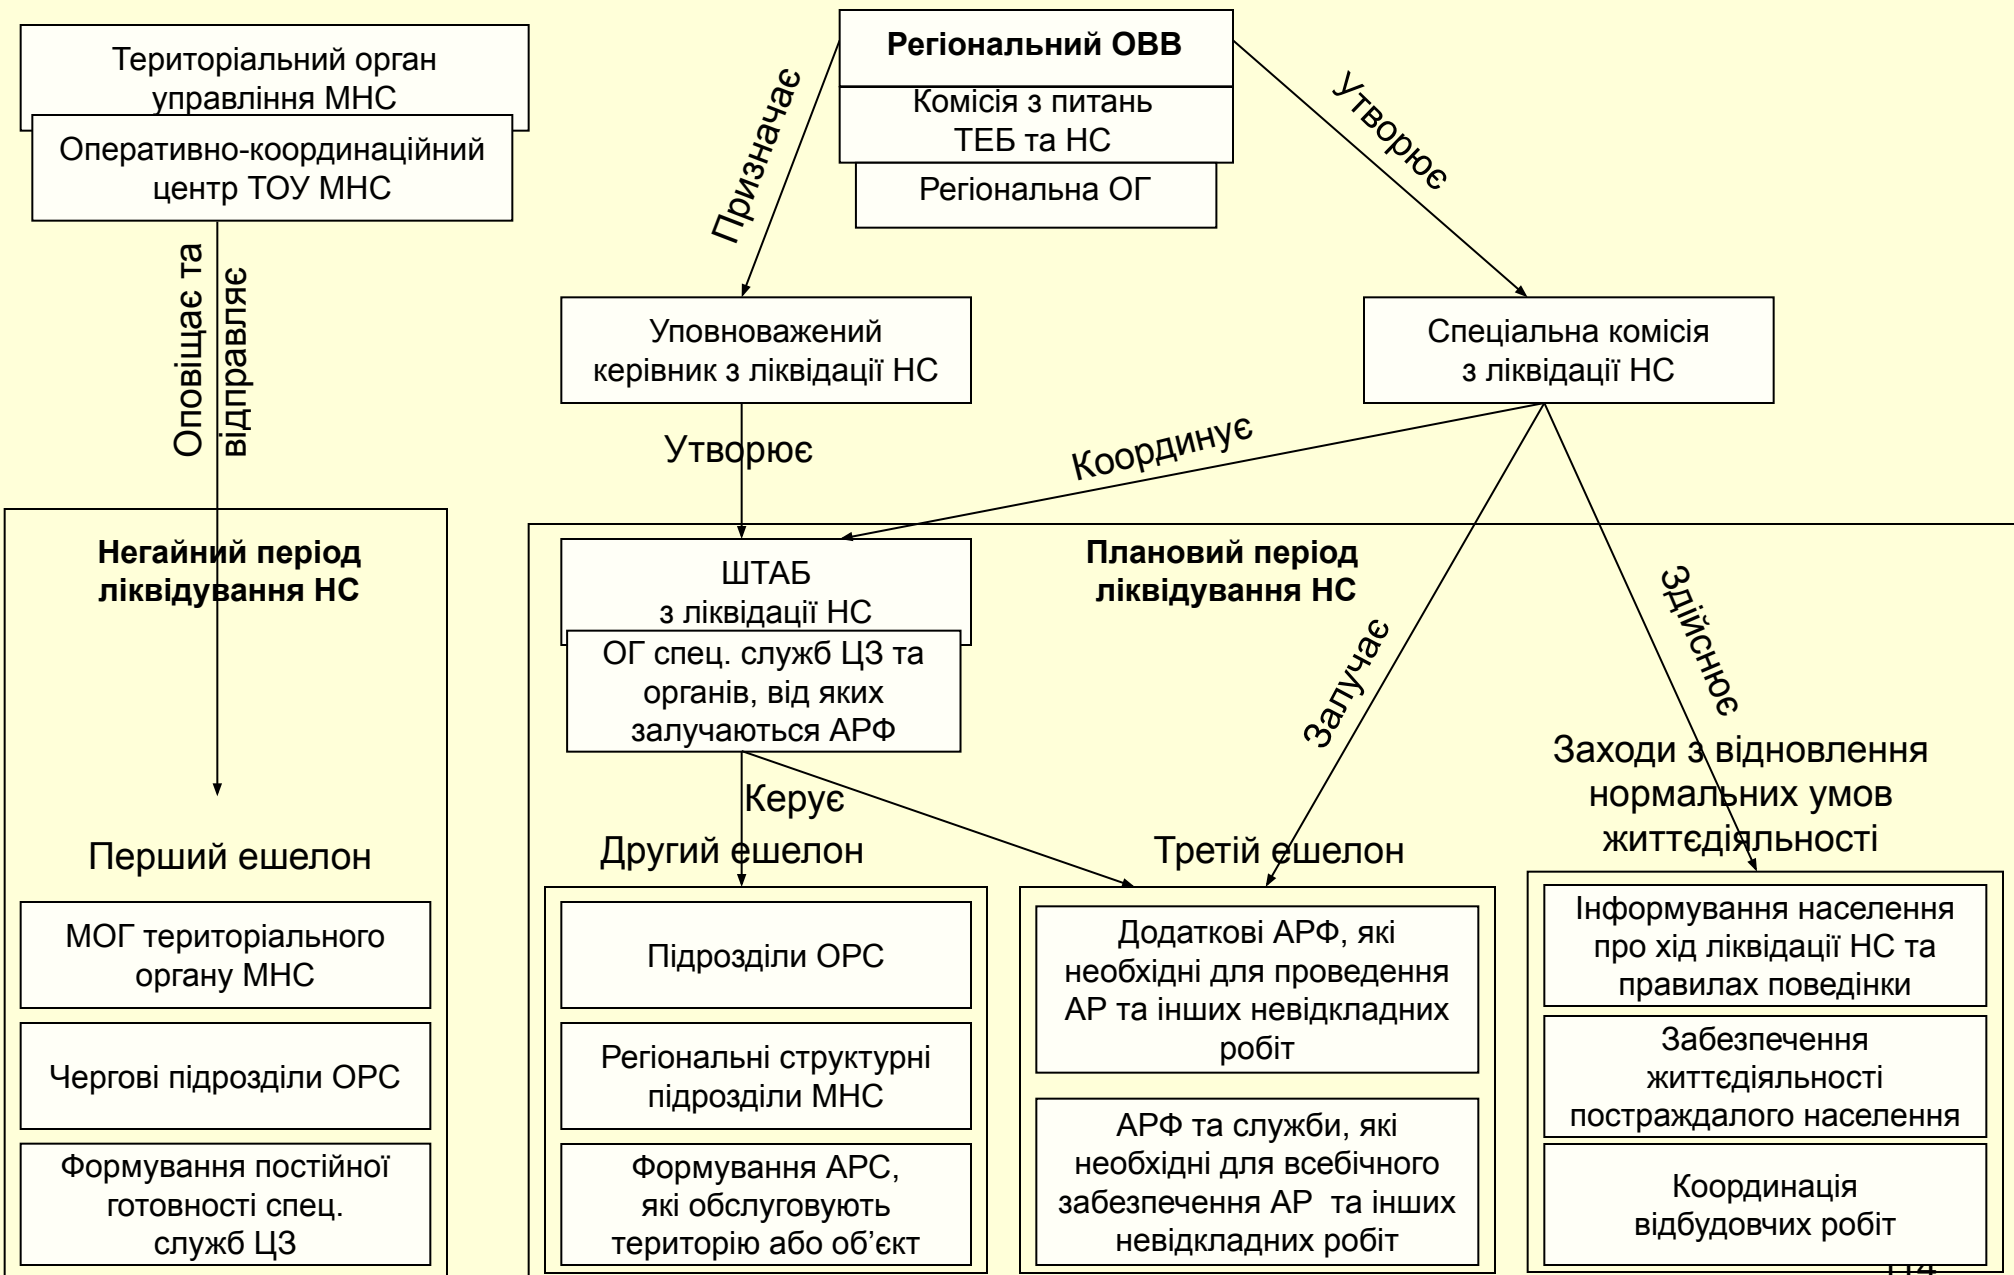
Територіальний орган управління МНС

Оперативно-координаційний центр ТОУ МНС

Оповіщає та відправляє

Регіональний ОВВ

Комісія з питань ТЕБ та НС

Регіональна ОГ

Призначає

Утворює

Уповноважений керівник з ліквідації НС

Спеціальна комісія з ліквідації НС

Утворює

Координує

Негайний період ліквідування НС

ШТАБ з ліквідації НС

ОГ спец. служб ЦЗ та органів, від яких залучаються АРФ

Плановий період ліквідування НС

Залучає

Здійснює

Заходи з відновлення нормальних умов життєдіяльності

Керує

Перший ешелон

Другий ешелон

Третій ешелон

МОГ територіального органу МНС

Чергові підрозділи ОРС

Формування постійної готовності спец. служб ЦЗ

Підрозділи ОРС

Регіональні структурні підрозділи МНС

Формування АРС, які обслуговують територію або об'єкт

Додаткові АРФ, які необхідні для проведення АР та інших невідкладних робіт

АРФ та служби, які необхідні для всебічного забезпечення АР та інших невідкладних робіт

Інформування населення про хід ліквідації НС та правилах поведінки

Забезпечення життєдіяльності постраждалого населення

Координація відбудовчих робіт

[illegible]